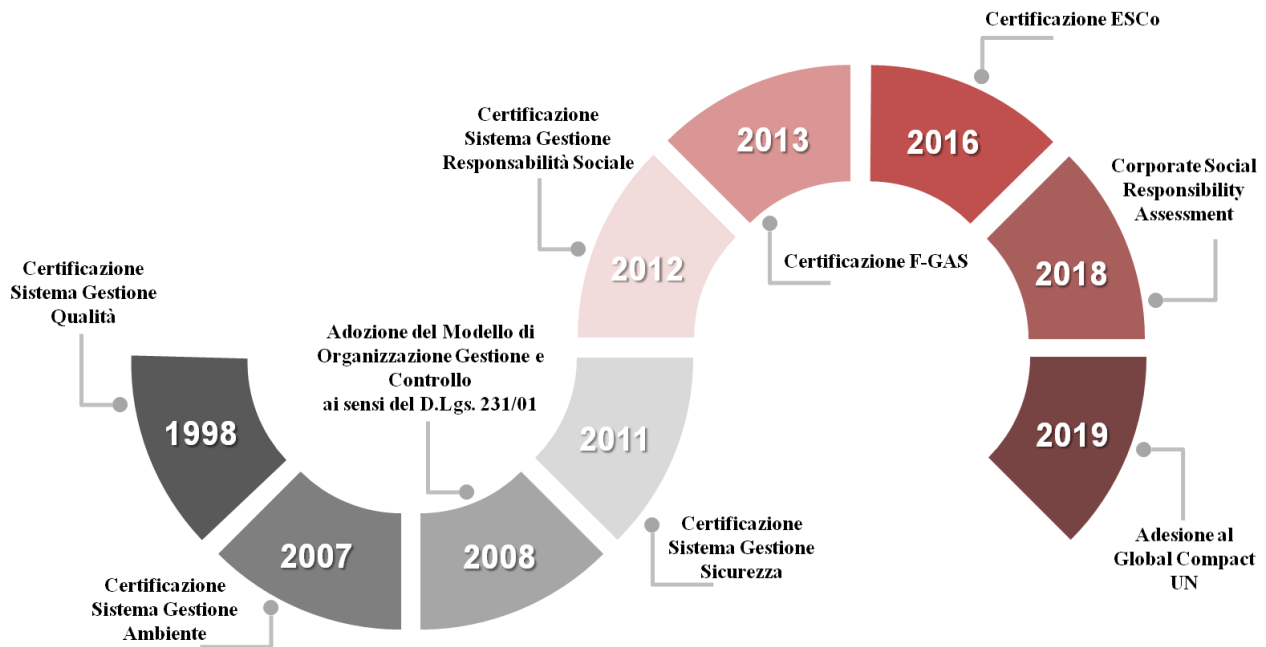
Certificazione Sistema Gestione Qualità

1998

2007

Certificazione Sistema Gestione Ambiente

Adozione del Modello di Organizzazione Gestione e Controllo ai sensi del D.Lgs. 231/01

2008

2011

Certificazione Sistema Gestione Sicurezza

Certificazione Sistema Gestione Responsabilità Sociale

2012

2013

Certificazione F-GAS

Certificazione ESCo

2016

Corporate Social Responsibility Assessment

2018

2019

Adesione al Global Compact UN